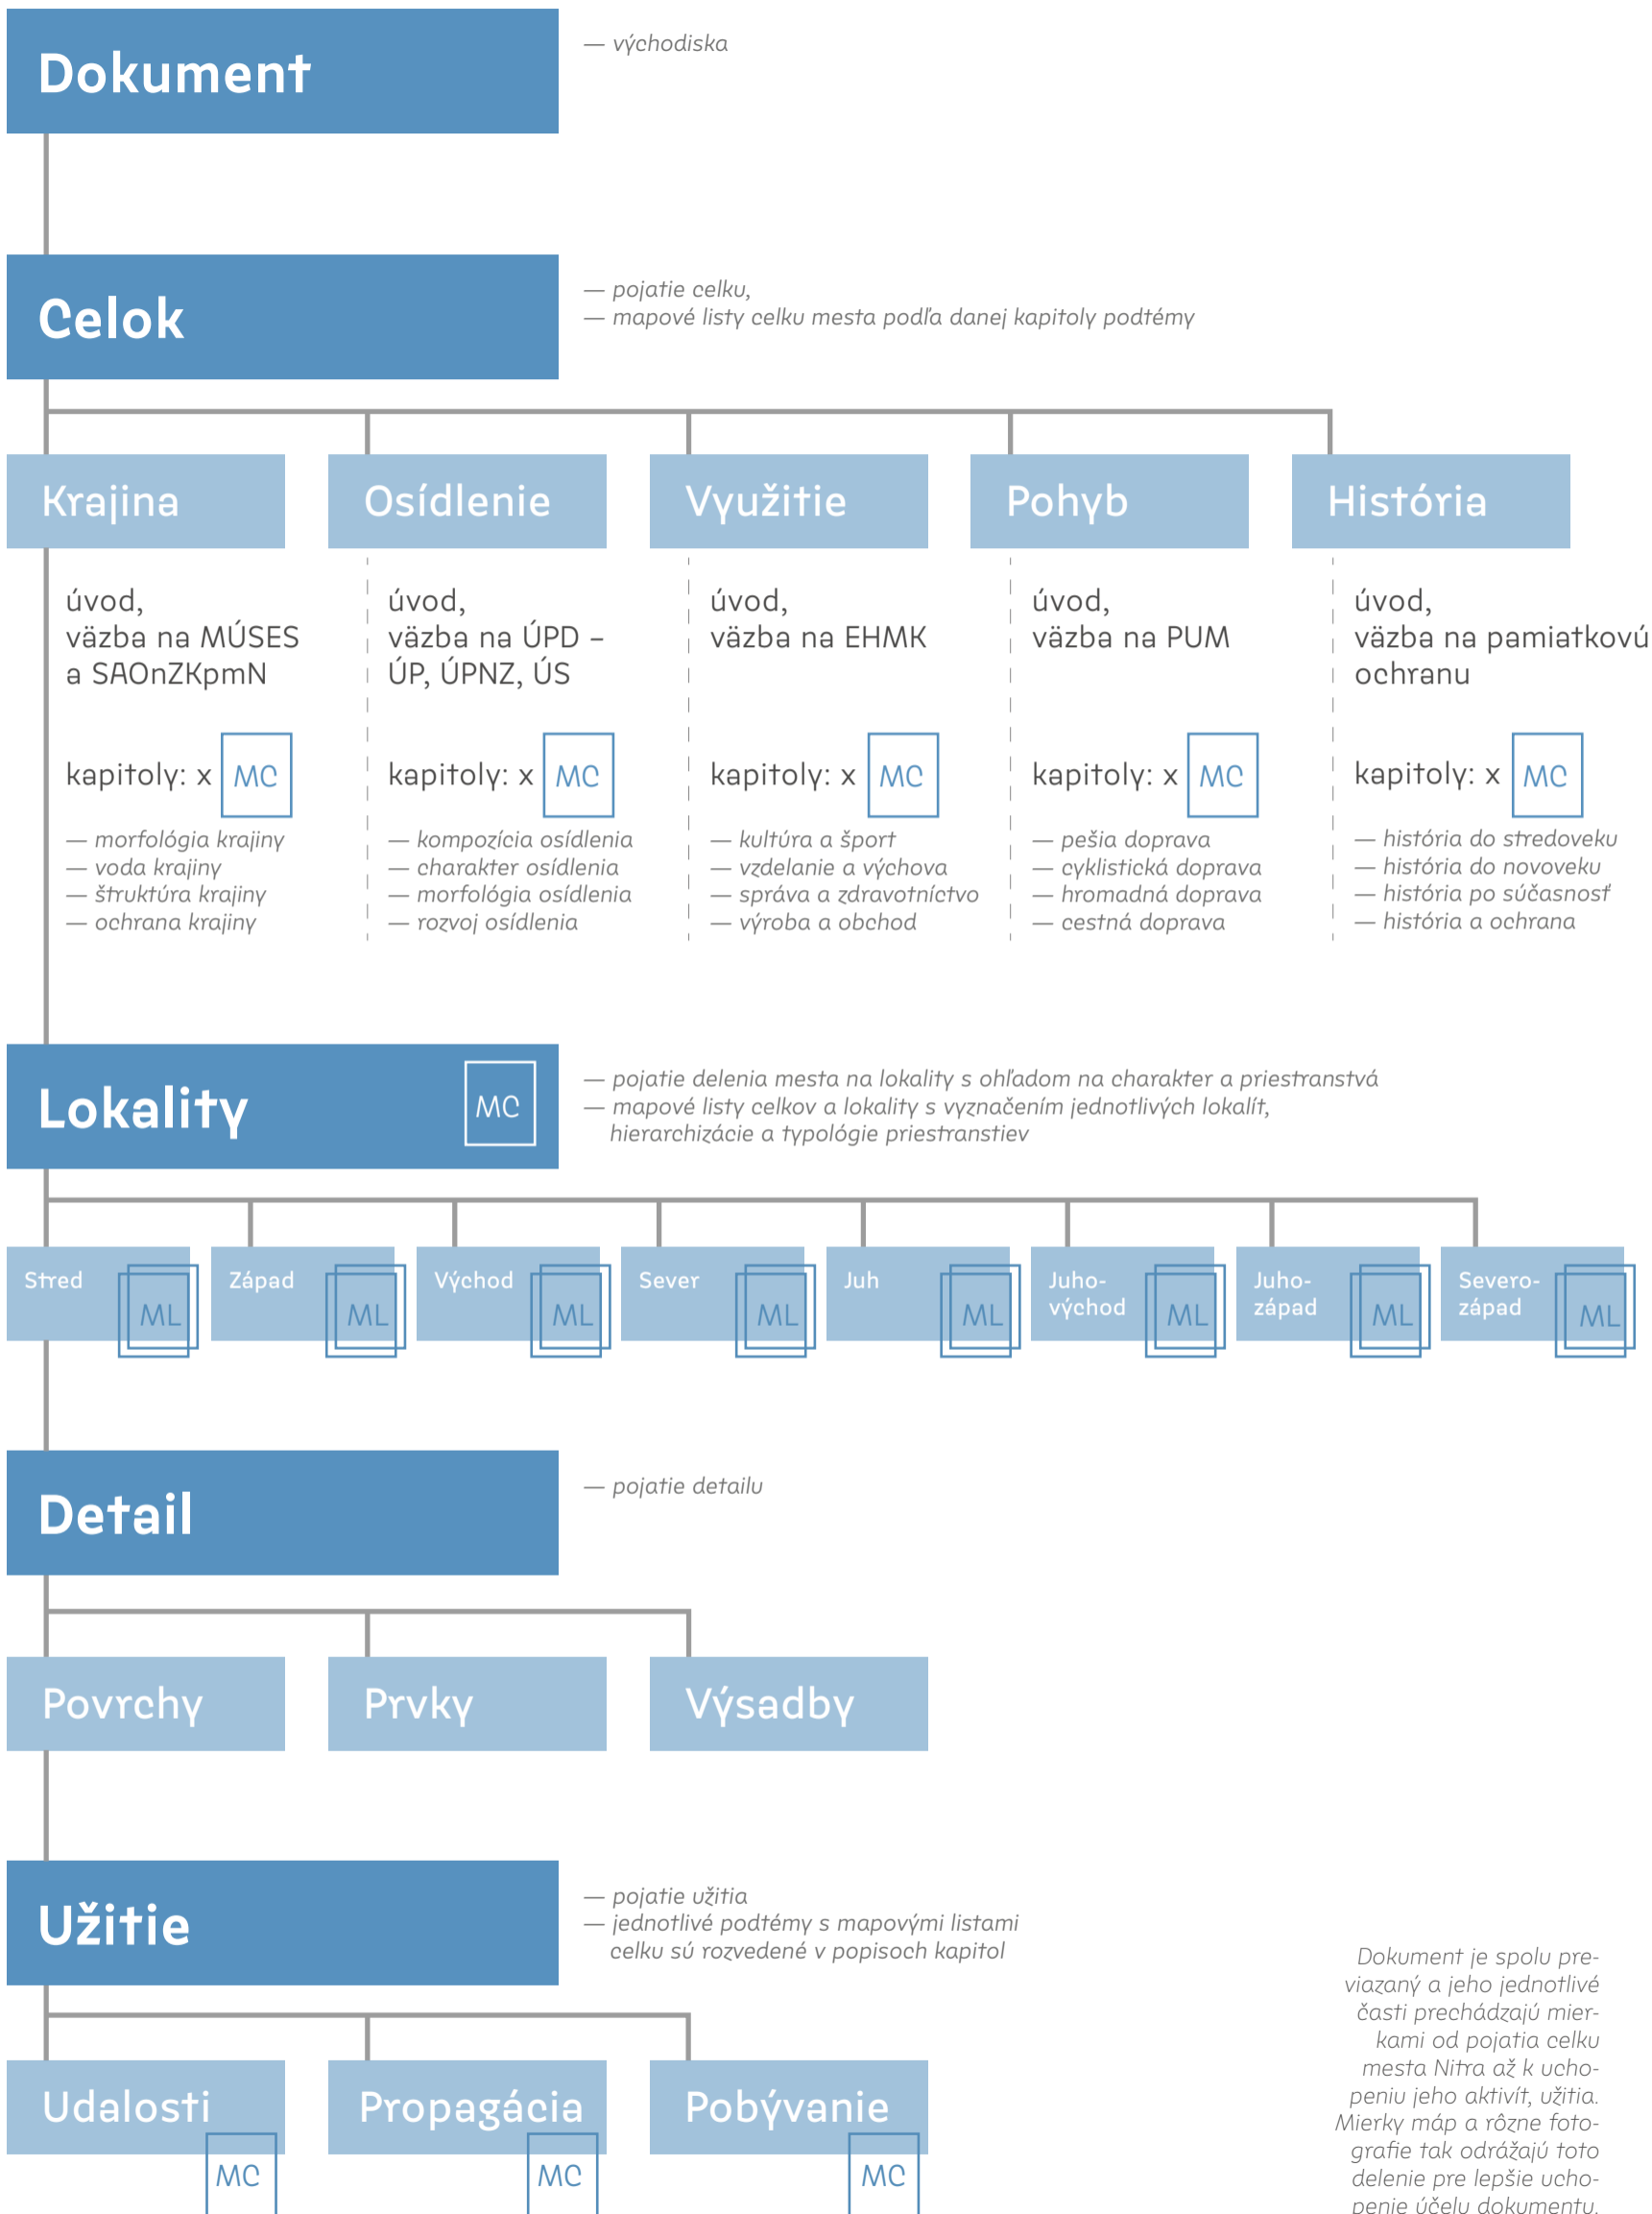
Dokument

— východiska

Celok

— pojatie celku,
— mapové listy celku mesta podľa danej kapitoly podtémy

Krajina

úvod,
väzba na MÚSES a SAOnZKpmN

kapitoly: x MC

— morfológia krajiny
— voda krajiny
— štruktúra krajiny
— ochrana krajiny

Osídlenie

úvod,
väzba na ÚPD – ÚP, ÚPNZ, ÚS

kapitoly: x MC

— kompozícia osídlenia
— charakter osídlenia
— morfológia osídlenia
— rozvoj osídlenia

Využitie

úvod,
väzba na EHMK

kapitoly: x MC

— kultúra a šport
— vzdelanie a výchova
— správa a zdravotníctvo
— výroba a obchod

Pohyb

úvod,
väzba na PUM

kapitoly: x MC

— pešia doprava
— cyklistická doprava
— hromadná doprava
— cestná doprava

História

úvod,
väzba na pamiatkovú ochranu

kapitoly: x MC

— história do stredoveku
— história do novoveku
— história po súčasnosť
— história a ochrana

Lokality MC

— pojatie delenia mesta na lokality s ohľadom na charakter a priestranstvá
— mapové listy celkov a lokality s vyznačením jednotlivých lokalít, hierarchizácie a typológie priestranstiev

Stred ML
Západ ML
Východ ML
Sever ML
Juh ML
Juho-východ ML
Juho-západ ML
Severo-západ ML

Detail

— pojatie detailu

Povrchy
Prvky
Výsadby

Užitie

— pojatie užitia
— jednotlivé podtémy s mapovými listami celku sú rozvedené v popisoch kapitol

Udalosti MC
Propagácia MC
Pobývanie MC

Dokument je spolu previazaný a jeho jednotlivé časti prechádzajú mierkami od pojatia celku mesta Nitra až k uchopeniu jeho aktivít, užitia. Mierky máp a rôzne fotografie tak odrážajú toto delenie pre lepšie uchopenie účelu dokumentu.